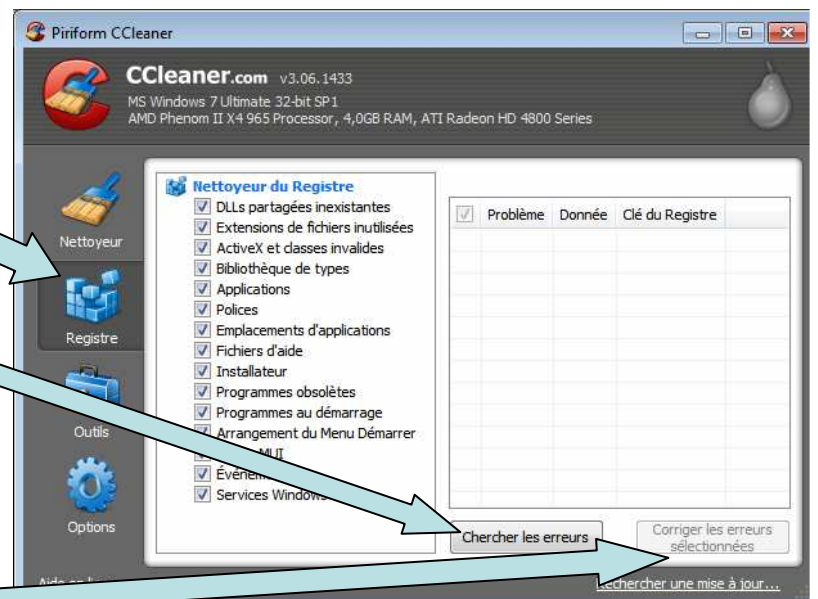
Piriform CCleaner

CCleaner.com v3.06.1433
MS Windows 7 Ultimate 32-bit SP1
AMD Phenom II X4 965 Processor, 4,0GB RAM, ATI Radeon HD 4800 Series

Nettoyeur
Registre
Outils
Options

Nettoyeur du Registre
DLLs partagées inexistantes
Extensions de fichiers inutilisées
ActiveX et classes invalides
Bibliothèque de types
Applications
Polices
Emplacements d'applications
Fichiers d'aide
Installateur
Programmes obsolètes
Programmes au démarrage
Arrangement du Menu Démarrer
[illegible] MUI
Événem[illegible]
Services Window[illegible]

| | Problème | Donnée | Clé du Registre |
|---|---|---|---|

Chercher les erreurs
Corriger les erreurs sélectionnées

Aide en l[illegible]
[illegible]echercher une mise à jour...